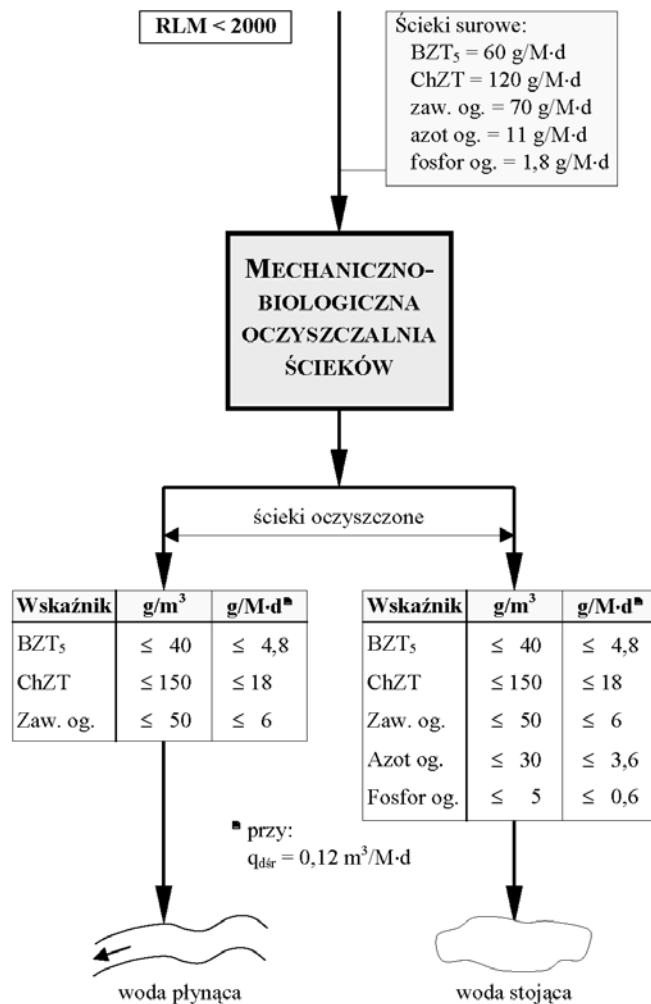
RLM < 2000

Ścieki surowe:
$BZT_5$ = 60 g/M·d
ChZT = 120 g/M·d
zaw. og. = 70 g/M·d
azot og. = 11 g/M·d
fosfor og. = 1,8 g/M·d

MECHANICZNO-BIOLOGICZNA OCZYSZCZALNIA ŚCIEKÓW

ścieki oczyszczone

| Wskaźnik | g/m$^3$ | g/M·d* |
|---|---|---|
| $BZT_5$ | ≤ 40 | ≤ 4,8 |
| ChZT | ≤ 150 | ≤ 18 |
| Zaw. og. | ≤ 50 | ≤ 6 |

| Wskaźnik | g/m$^3$ | g/M·d* |
|---|---|---|
| $BZT_5$ | ≤ 40 | ≤ 4,8 |
| ChZT | ≤ 150 | ≤ 18 |
| Zaw. og. | ≤ 50 | ≤ 6 |
| Azot og. | ≤ 30 | ≤ 3,6 |
| Fosfor og. | ≤ 5 | ≤ 0,6 |

* przy:
$q_{dśr}$ = 0,12 m$^3$/M·d

woda płynąca

woda stojąca